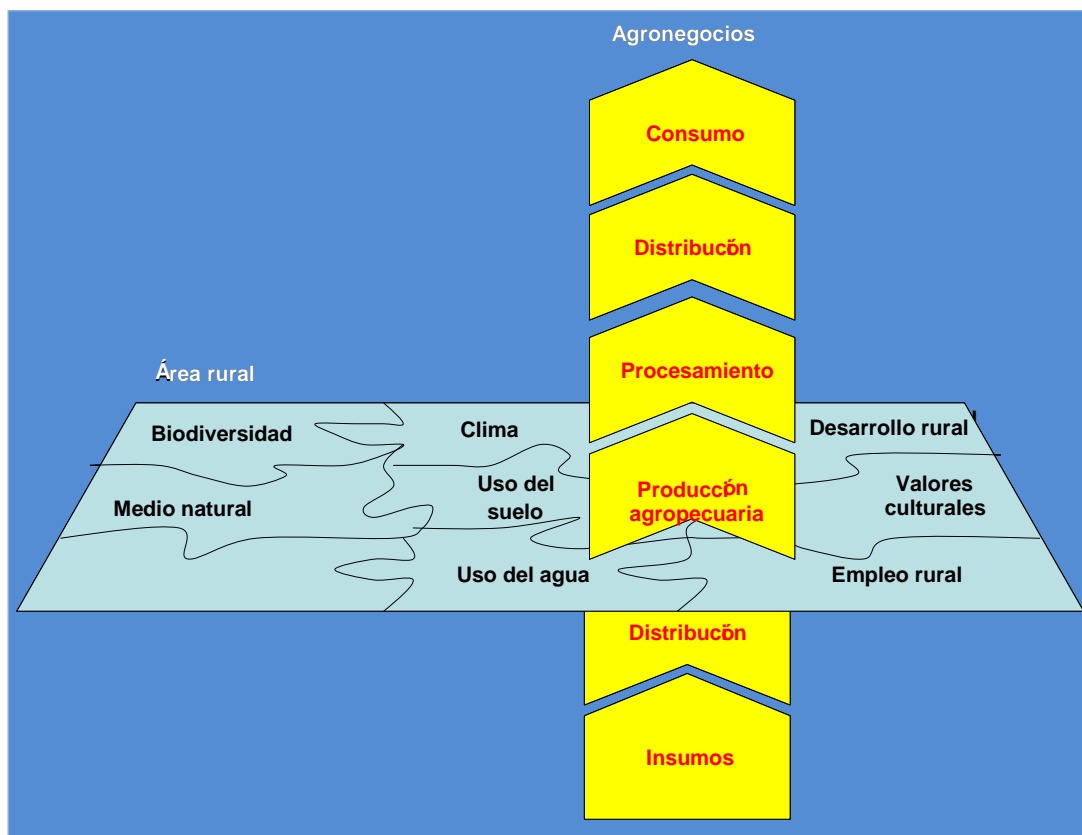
Agronegocios

Consumo

Distribucón

Procesamiento

Área rural

Biodiversidad

Clima

Desarrollo rural

Medio natural

Uso del suelo

Producción agropecuaria

Valores culturales

Uso del agua

Empleo rural

Distribucón

Insumos